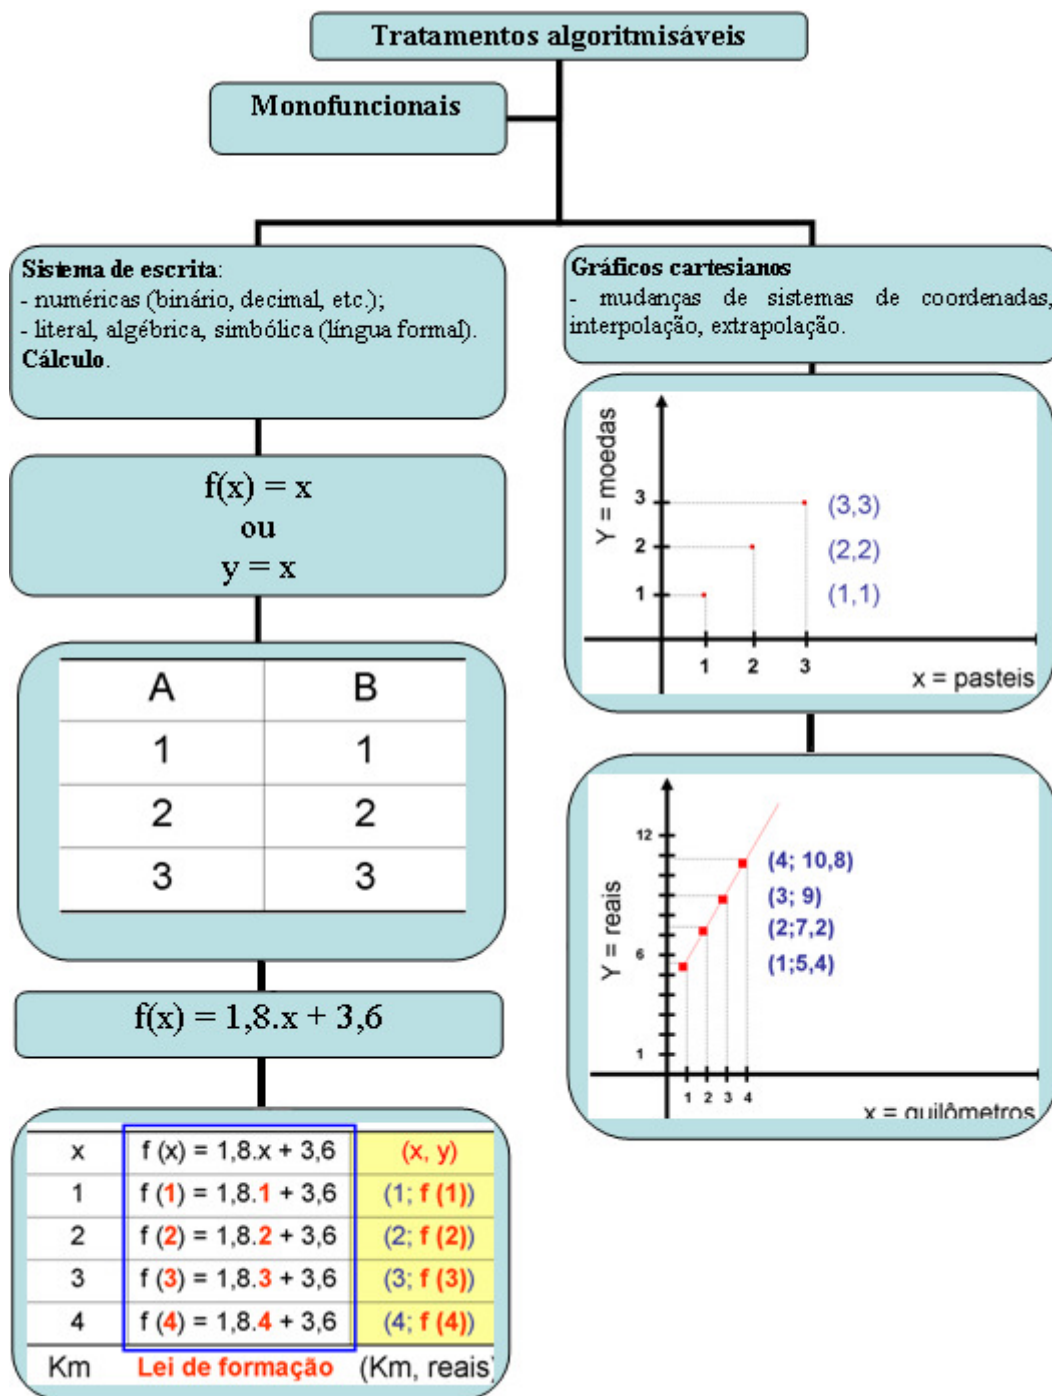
Tratamentos algoritmisáveis

Monofuncionais

**Sistema de escrita**:
- numéricas (binário, decimal, etc.);
- literal, algébrica, simbólica (língua formal).
**Cálculo**.

**Gráficos cartesianos**
- mudanças de sistemas de coordenadas, interpolação, extrapolação.

f(x) = x
ou
y = x

| A | B |
|---|---|
| 1 | 1 |
| 2 | 2 |
| 3 | 3 |

f(x) = 1,8.x + 3,6

| x | f (x) = 1,8.x + 3,6 | (x, y) |
|---|---|---|
| 1 | f (1) = 1,8.1 + 3,6 | (1; f (1)) |
| 2 | f (2) = 1,8.2 + 3,6 | (2; f (2)) |
| 3 | f (3) = 1,8.3 + 3,6 | (3; f (3)) |
| 4 | f (4) = 1,8.4 + 3,6 | (4; f (4)) |
| Km | Lei de formação | (Km, reais) |

Y = moedas
3
2
1
(3,3)
(2,2)
(1,1)
1 2 3
x = pasteis

12
6
1
Y = reais
(4; 10,8)
(3; 9)
(2;7,2)
(1;5,4)
1 2 3 4
x = quilômetros